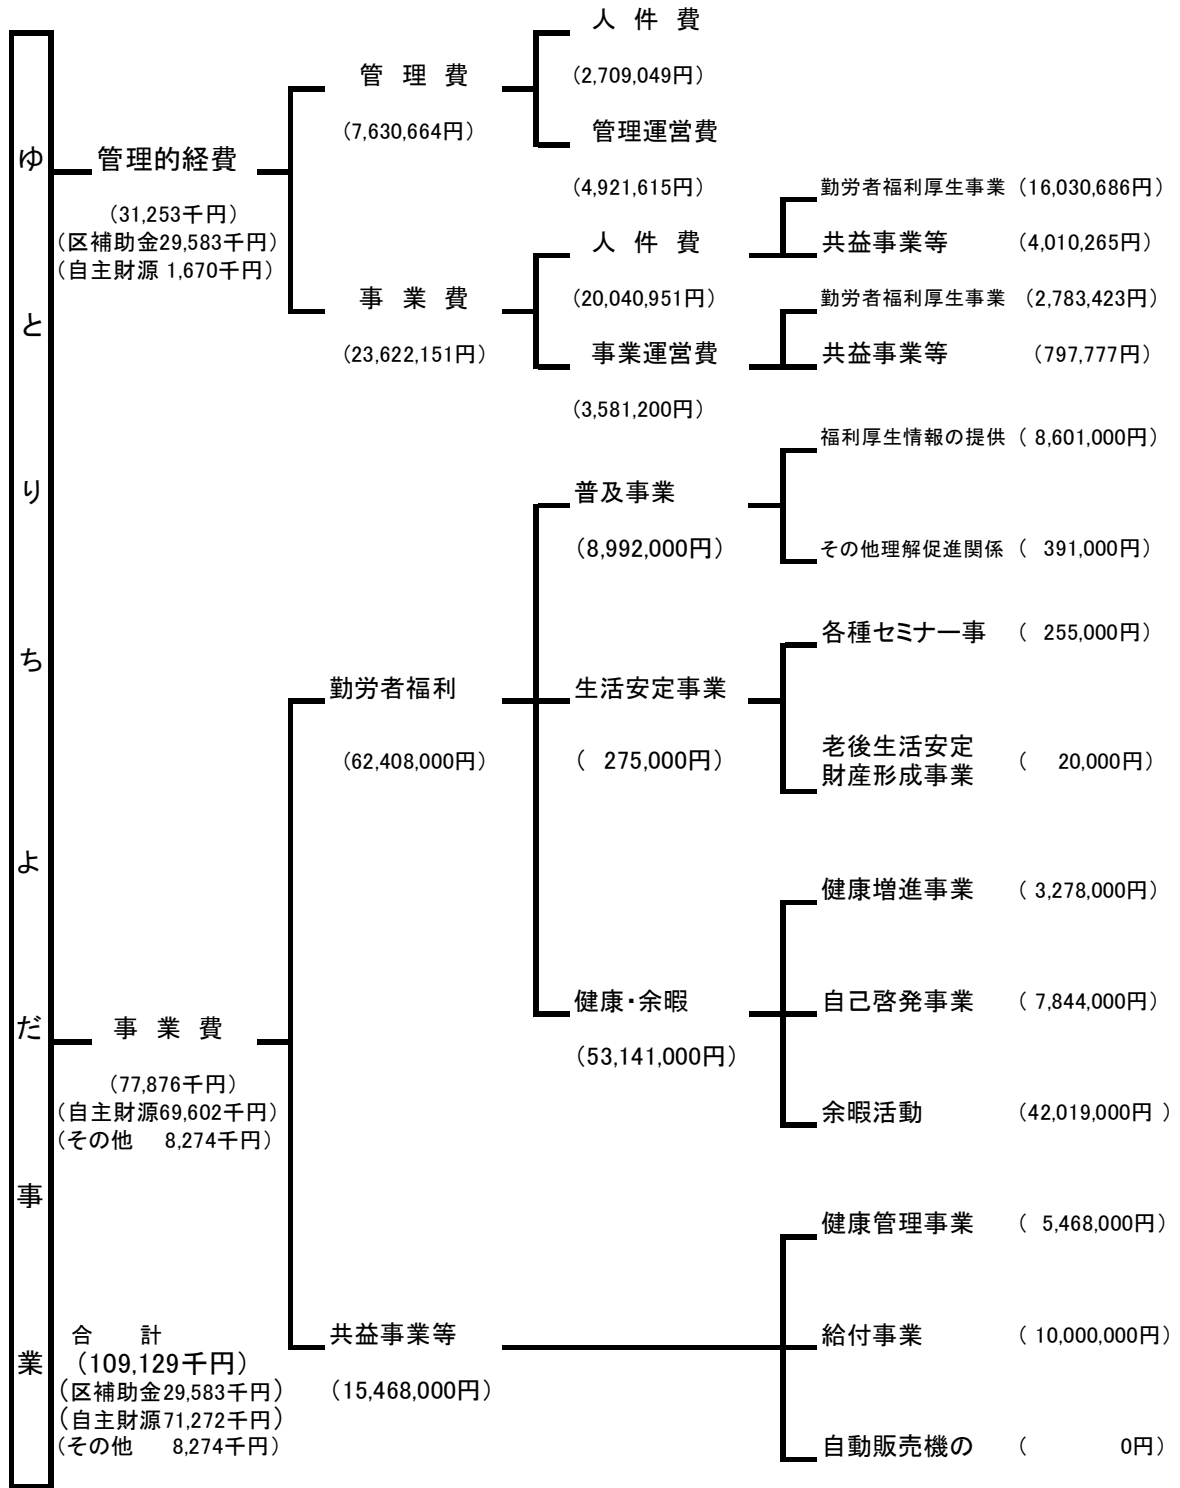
ゆとりちよだ事業

管理的経費
（31,253千円）
（区補助金29,583千円）
（自主財源 1,670千円）

管 理 費
（7,630,664円）

人 件 費
（2,709,049円）

管理運営費
（4,921,615円）

事 業 費
（23,622,151円）

人 件 費
（20,040,951円）

勤労者福利厚生事業 （16,030,686円）
共益事業等 （4,010,265円）

事業運営費
（3,581,200円）

勤労者福利厚生事業 （2,783,423円）
共益事業等 （797,777円）

事 業 費
（77,876千円）
（自主財源69,602千円）
（その他 8,274千円）

勤労者福利
（62,408,000円）

普及事業
（8,992,000円）

福利厚生情報の提供 （ 8,601,000円）
その他理解促進関係 （ 391,000円）

生活安定事業
（ 275,000円）

各種セミナー事 （ 255,000円）
老後生活安定 財産形成事業 （ 20,000円）

健康・余暇
（53,141,000円）

健康増進事業 （ 3,278,000円）
自己啓発事業 （ 7,844,000円）
余暇活動 （42,019,000円 ）

共益事業等
（15,468,000円）

健康管理事業 （ 5,468,000円）
給付事業 （ 10,000,000円）
自動販売機の （ 0円）

合 計
（109,129千円）
（区補助金29,583千円）
（自主財源71,272千円）
（その他 8,274千円）